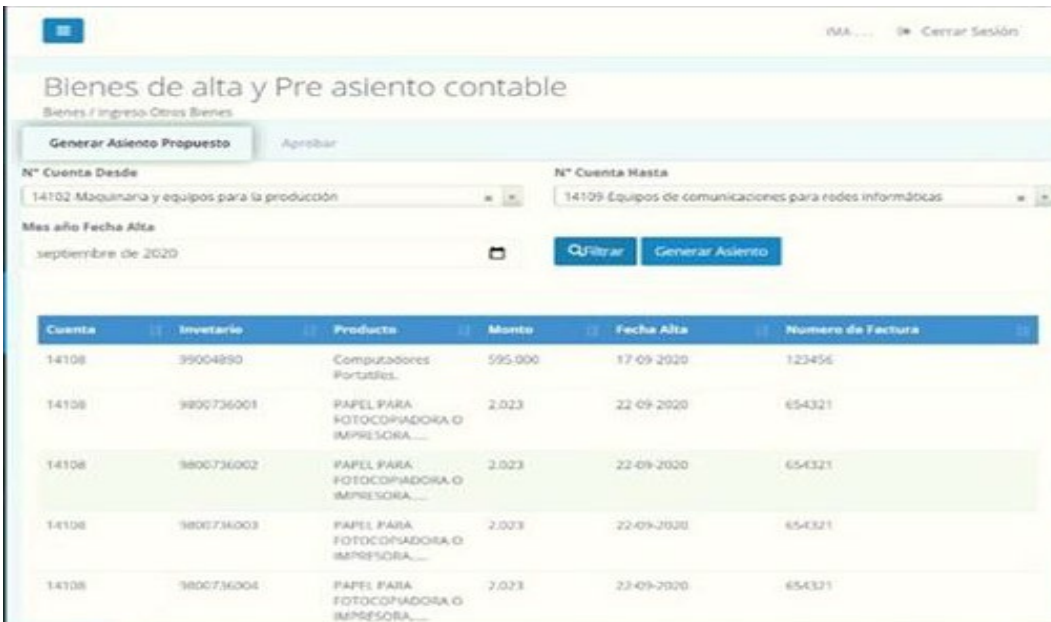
IMA ....  Cerrar Sesión

Bienes de alta y Pre asiento contable

Bienes / Ingreso Otros Bienes

Generar Asiento Propuesto    Aprobar

N° Cuenta Desde

14102 Maquinaria y equipos para la producción

N° Cuenta Hasta

14109 Equipos de comunicaciones para redes informáticas

Mes año Fecha Alta

septiembre de 2020

Filtrar    Generar Asiento

| Cuenta | Invetario | Producto | Monto | Fecha Alta | Numero de Factura |
|---|---|---|---|---|---|
| 14108 | 39004890 | Computadores Portatiles. | 595.000 | 17-09-2020 | 123456 |
| 14108 | 9800736001 | PAPEL PARA FOTOCOPIADORA O IMPRESORA,... | 2.023 | 22-09-2020 | 654321 |
| 14108 | 9800736002 | PAPEL PARA FOTOCOPIADORA O IMPRESORA,... | 2.023 | 22-09-2020 | 654321 |
| 14108 | 9800736003 | PAPEL PARA FOTOCOPIADORA O IMPRESORA,... | 2.023 | 22-09-2020 | 654321 |
| 14108 | 9800736004 | PAPEL PARA FOTOCOPIADORA O IMPRESORA,... | 2.023 | 22-09-2020 | 654321 |